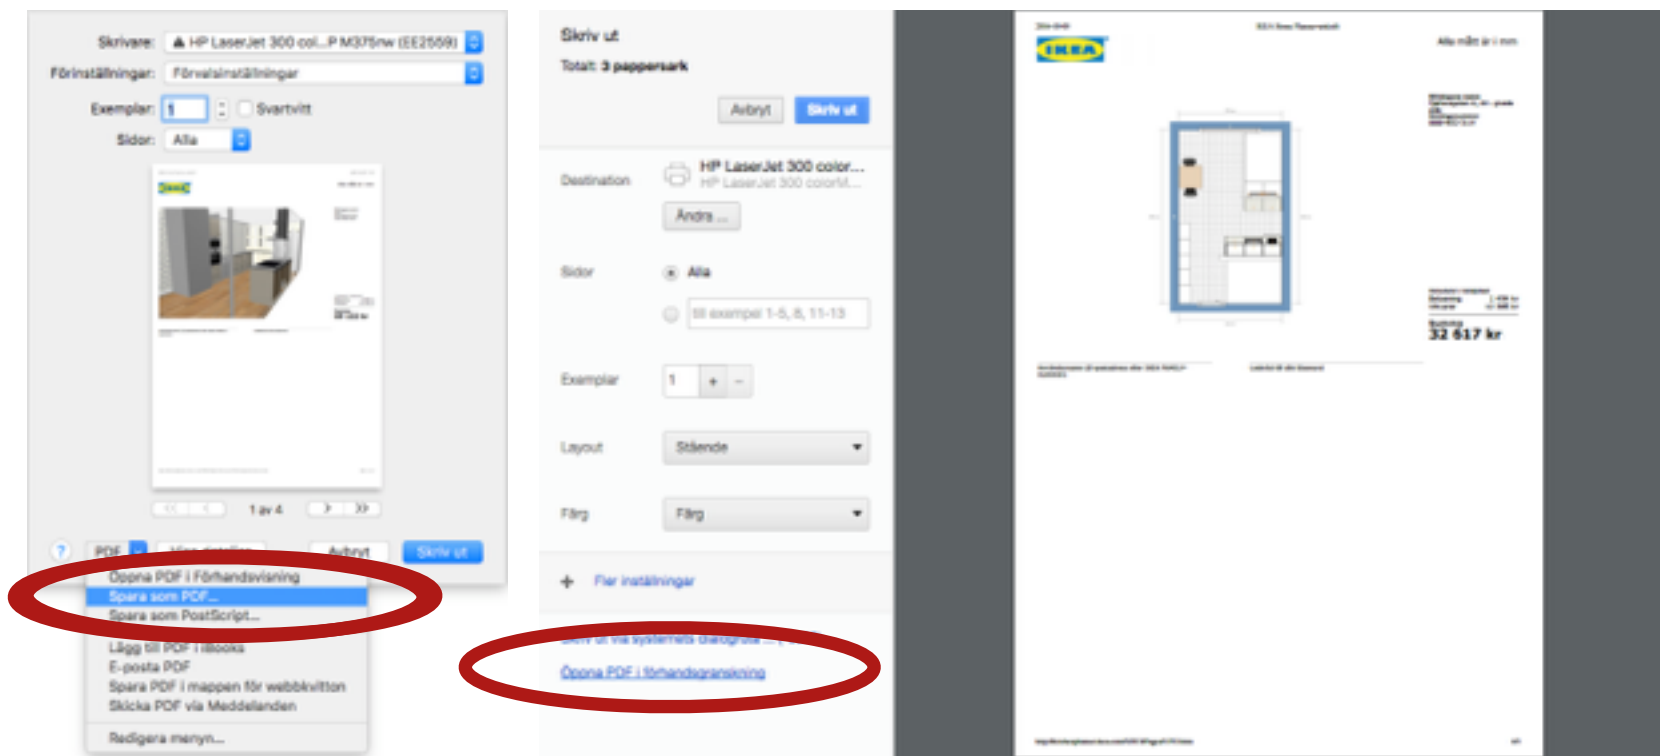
Skrivare: HP LaserJet 300 col...P M375nw (EE2559)
Förinställningar: Förvalsinställningar
Exemplar: 1 Svartvitt
Sidor: Alla

IKEA

1 av 4

? PDF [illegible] Avbryt Skriv ut

Öppna PDF i Förhandsvisning
Spara som PDF...
Spara som PostScript...
Lägg till PDF i iBooks
E-posta PDF
Spara PDF i mappen för webbkvitton
Skicka PDF via Meddelanden
Redigera menyn...

Skriv ut
Totalt: 3 pappersark
Avbryt Skriv ut

Destination HP LaserJet 300 color...
HP LaserJet 300 color...
Ändra ...

Sidor Alla
till exempel 1-5, 8, 11-13

Exemplar 1 + –

Layout Stående

Färg Färg

+ Fler inställningar

Skriv ut via systemets dialogruta ...
Öppna PDF i förhandsgranskning

IKEA
Alla mått är i mm
32 617 kr